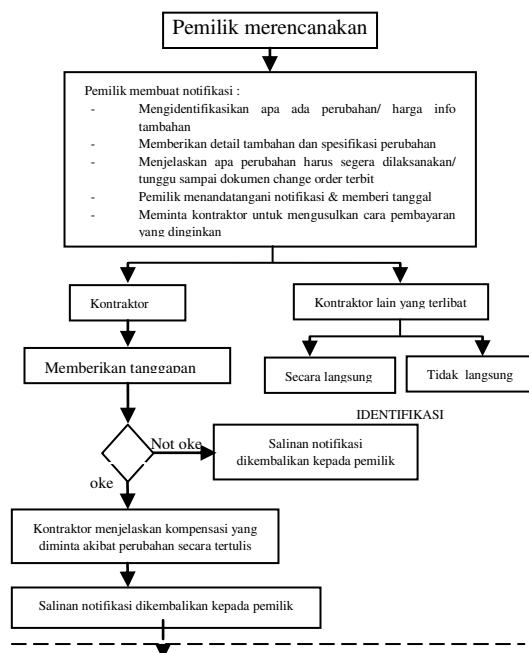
Pemilik merencanakan

Pemilik membuat notifikasi :
- Mengidentifikasikan apa ada perubahan/ harga info tambahan
- Memberikan detail tambahan dan spesifikasi perubahan
- Menjelaskan apa perubahan harus segera dilaksanakan/ tunggu sampai dokumen change order terbit
- Pemilik menandatangani notifikasi & memberi tanggal
- Meminta kontraktor untuk mengusulkan cara pembayaran yang diinginkan

Kontraktor

Kontraktor lain yang terlibat

Memberikan tanggapan

Secara langsung

Tidak langsung

IDENTIFIKASI

Not oke

Salinan notifikasi dikembalikan kepada pemilik

oke

Kontraktor menjelaskan kompensasi yang diminta akibat perubahan secara tertulis

Salinan notifikasi dikembalikan kepada pemilik